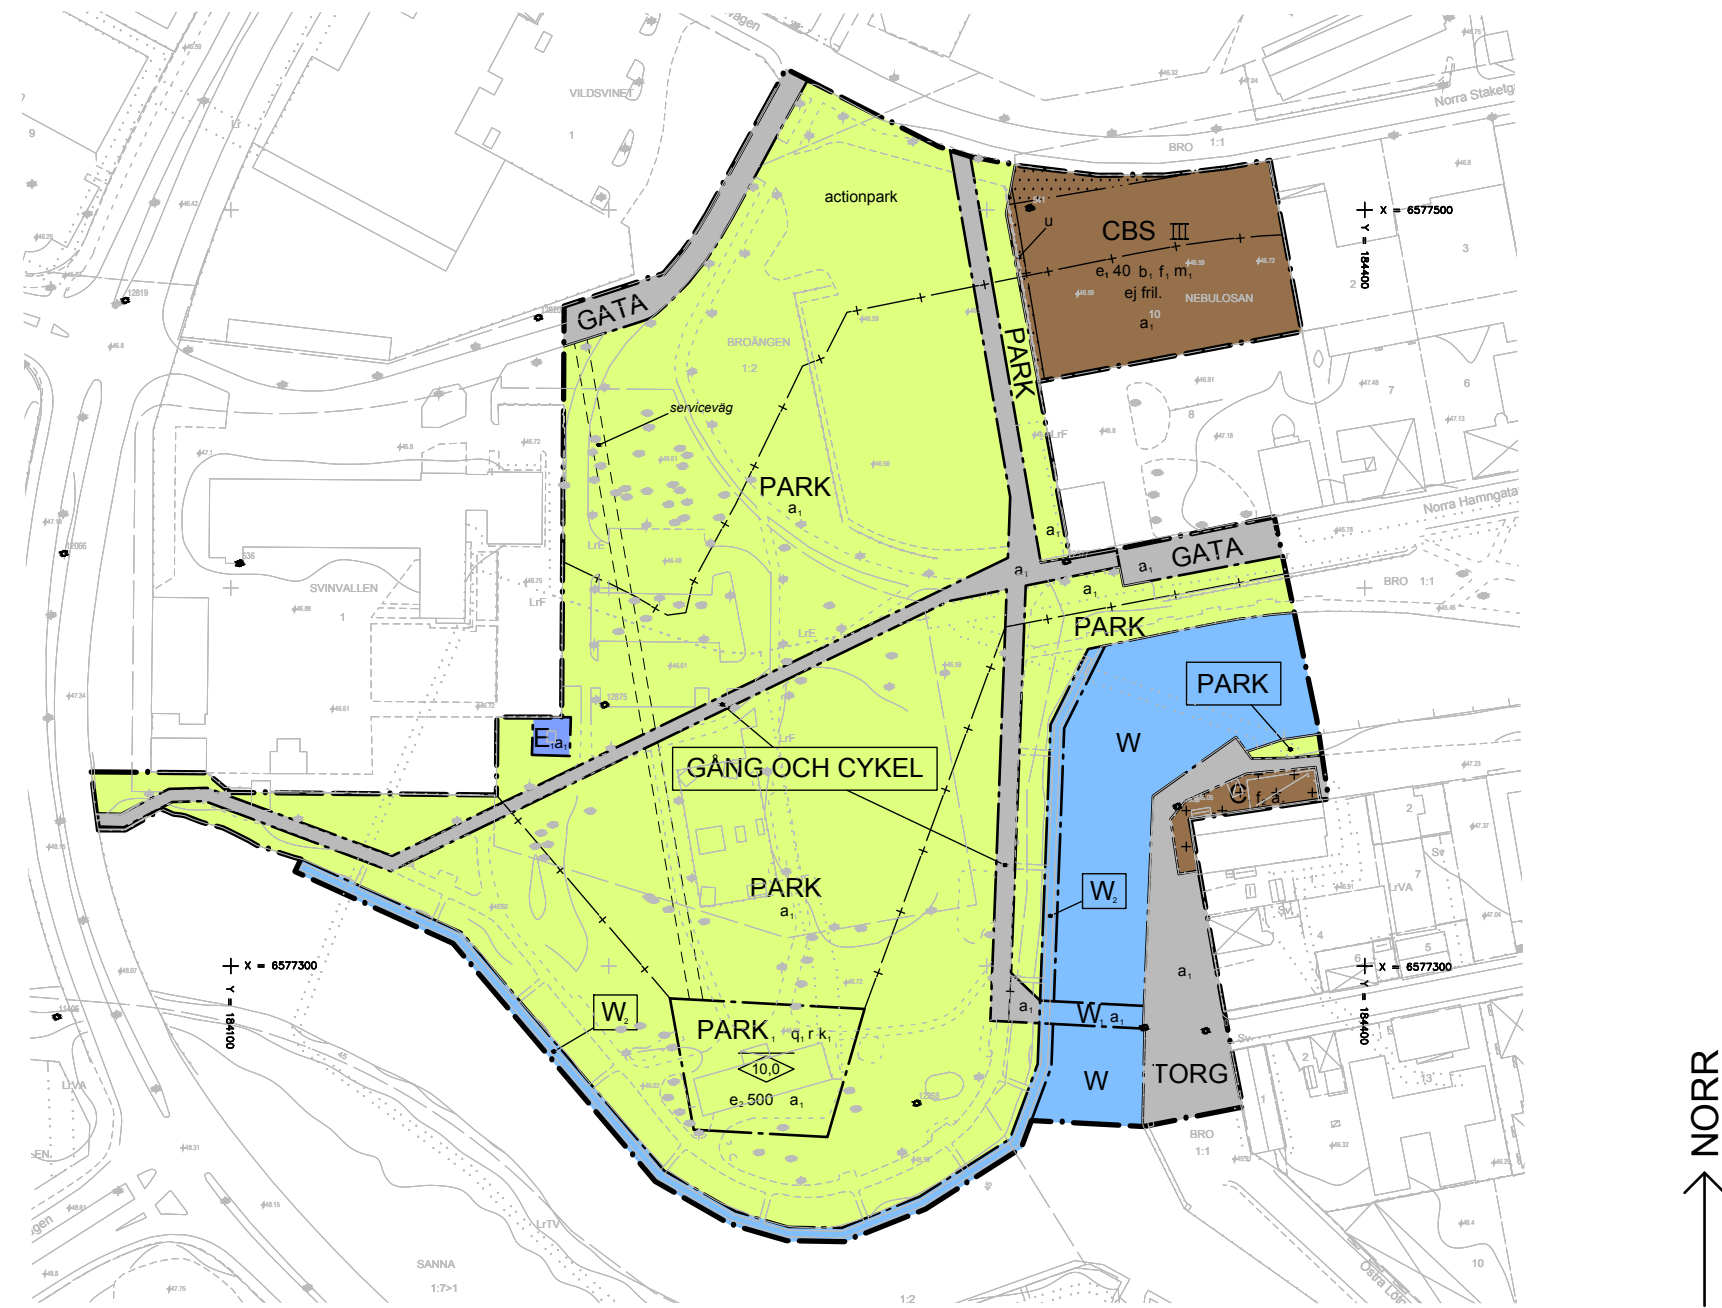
vägen
VILDSVINET
1
9
BRO 1:1
Norra Stakgatan
actionpark
CBS III
u
$e_1$ 40 $b_1$ f, $m_1$
ej fril.
NEBULOSAN
$a_1$ 10
X = 6577500
Y = 184400
3
2
GATA
12819
BROÄNGEN
1:2
PARK
servicеväg
PARK
$a_1$
7
6
8
LrF
Norra Hamngatan
$a_1$
GATA
$a_1$
$a_1$
BRO 1:1
$a_1$
12066
536
SVINVALLEN
1
LrF
PARK
LrF
PARK
12875
$E_1$ $a_1$
W
GÅNG OCH CYKEL
$f_1$ $a_1$
2
PARK
$a_1$
$W_2$
LrVA
7
4
5
X = 6577300
Y = 184400
X = 6577300
Y = 184400
$W_2$
PARK$_1$ $q_1$ r $k_1$
10,0
$e_2$ 500 $a_1$
$a_1$
W $a_1$
$a_1$
W
TORG
LrVA
EN.
LrTV
SANNA
1:7>1
BRO
1:1
13
10
Östra Lorensbergsgatan
1:2
NORR